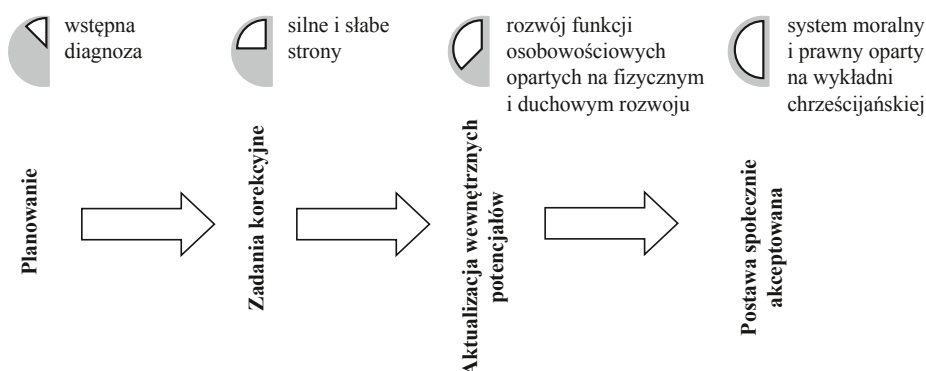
wstępna diagnoza

silne i słabe strony

rozwój funkcji osobowościowych opartych na fizycznym i duchowym rozwoju

system moralny i prawny oparty na wykładni chrześcijańskiej

Planowanie

Zadania korekcyjne

Aktualizacja wewnętrznych potencjałów

Postawa społecznie akceptowana